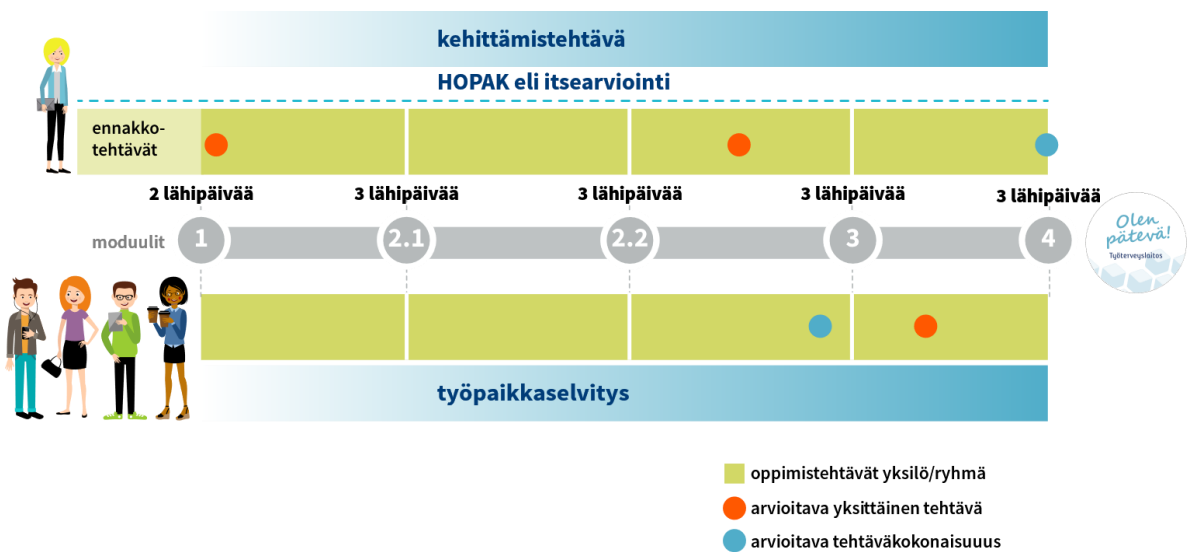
kehittämistehtävä

HOPAK eli itsearviointi

ennakkotehtävät

2 lähipäivää

3 lähipäivää

3 lähipäivää

3 lähipäivää

3 lähipäivää

moduulit

1

2.1

2.2

3

4

Olen pätevä!
Työterveyslaitos

työpaikkaselvitys

oppimistehtävät yksilö/ryhmä

arvioitava yksittäinen tehtävä

arvioitava tehtäväkokonaisuus